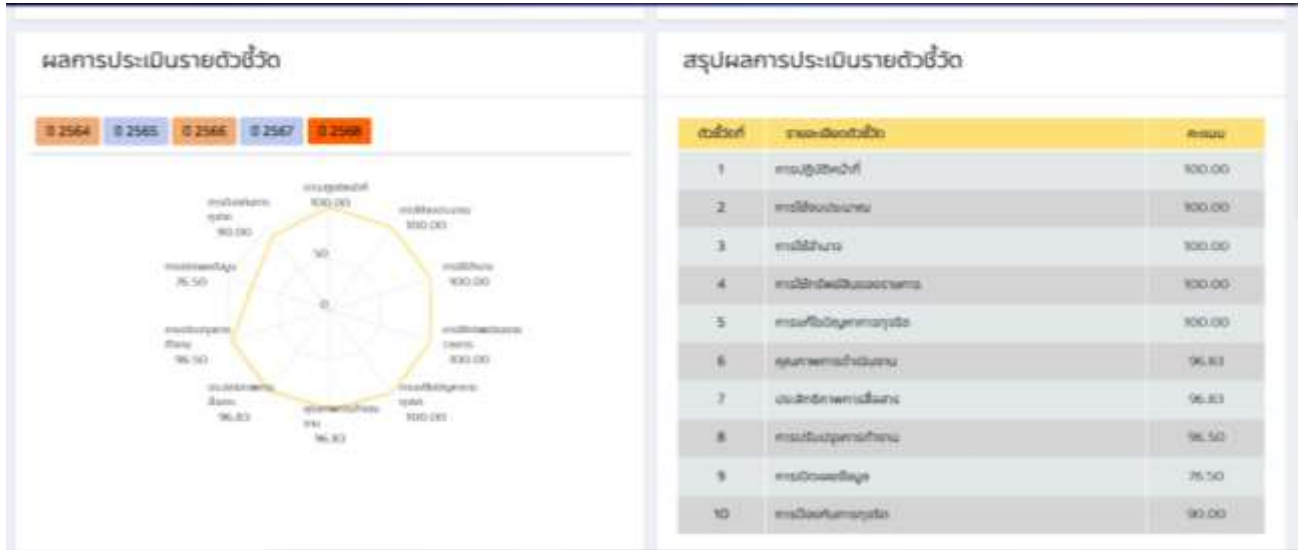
ผลการประเมินรายตัวชี้วัด

0 2564 0 2565 0 2566 0 2567 0 2568

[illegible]
100.00
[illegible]
100.00
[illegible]
100.00
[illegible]
100.00
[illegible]
100.00
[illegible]
96.83
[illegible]
96.83
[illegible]
96.50
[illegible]
76.50
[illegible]
90.00
50
0

สรุปผลการประเมินรายตัวชี้วัด

| ตัวชี้วัดที่ | รายละเอียดตัวชี้วัด | คะแนน |
|---|---|---|
| 1 | การปฏิบัติหน้าที่ | 100.00 |
| 2 | การใช้งบประมาณ | 100.00 |
| 3 | การใช้อำนาจ | 100.00 |
| 4 | การใช้ทรัพย์สินของราชการ | 100.00 |
| 5 | การแก้ไขปัญหาการทุจริต | 100.00 |
| 6 | คุณภาพการดำเนินงาน | 96.83 |
| 7 | ประสิทธิภาพการสื่อสาร | 96.83 |
| 8 | การปรับปรุงการทำงาน | 96.50 |
| 9 | การเปิดเผยข้อมูล | 76.50 |
| 10 | การป้องกันการทุจริต | 90.00 |